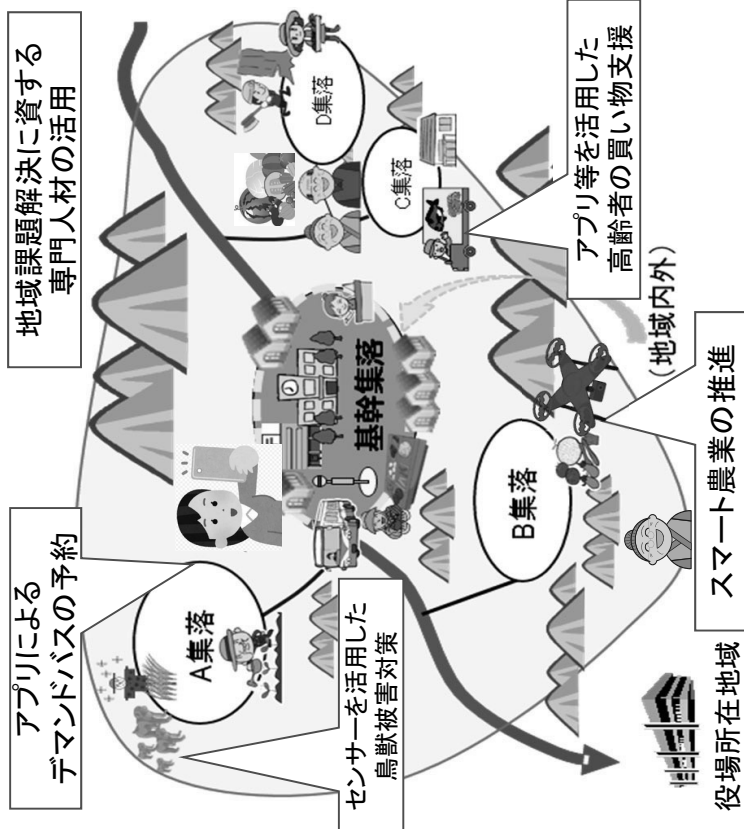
地域課題解決に資する
専門人材の活用

アプリ等を活用した
高齢者の買い物支援
（地域内外）

D集落

C集落

基幹集落

B集落

スマート農業の推進

アプリによる
デマンドバスの予約

A集落

センサーを活用した
鳥獣被害対策

役場所在地域